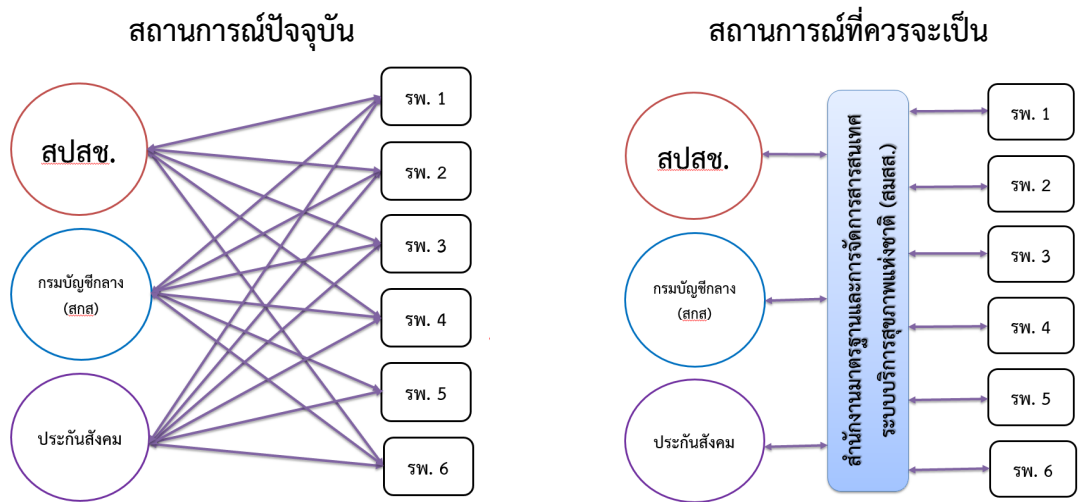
สถานการณ์ปัจจุบัน

สปสช.

กรมบัญชีกลาง (สกส)

ประกันสังคม

รพ. 1

รพ. 2

รพ. 3

รพ. 4

รพ. 5

รพ. 6

สถานการณ์ที่ควรจะเป็น

สปสช.

กรมบัญชีกลาง (สกส)

ประกันสังคม

สำนักงานมาตรฐานและการจัดการสารสนเทศระบบบริการสุขภาพแห่งชาติ (สมสส.)

รพ. 1

รพ. 2

รพ. 3

รพ. 4

รพ. 5

รพ. 6